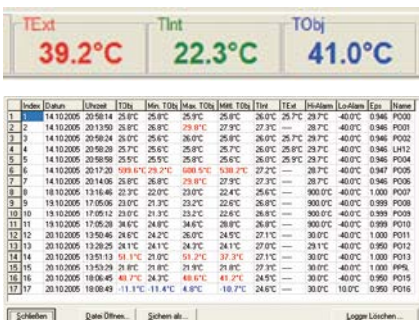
TExt
39.2°C

TInt
22.3°C

TObj
41.0°C

| | Index | Datum | Uhrzeit | TObj | Min. TObj | Max. TObj | Mittl. TObj | TInt | TExt | Hi-Alarm | Lo-Alarm | Eps | Name |
|---|---|---|---|---|---|---|---|---|---|---|---|---|---|
| 1 | 1 | 14.10.2005 | 20:58:14 | 25.8°C | 25.8°C | 25.9°C | 25.8°C | 26.0°C | 25.7°C | 29.7°C | -40.0°C | 0.946 | PO00 |
| 2 | 2 | 14.10.2005 | 20:13:50 | 25.8°C | 25.8°C | 29.8°C | 25.8°C | 27.9°C | 27.3°C | — | 28.7°C | -40.0°C | 0.946 | PO01 |
| 3 | 3 | 14.10.2005 | 20:58:14 | 25.8°C | 25.8°C | 25.9°C | 25.8°C | 26.0°C | 25.7°C | 29.7°C | -40.0°C | 0.946 | PO02 |
| 4 | 4 | 14.10.2005 | 20:58:28 | 25.7°C | 25.6°C | 25.8°C | 25.7°C | 25.9°C | 25.8°C | 29.7°C | -40.0°C | 0.946 | LH12 |
| 5 | 5 | 14.10.2005 | 20:58:58 | 25.5°C | 25.5°C | 25.8°C | 25.6°C | 26.0°C | 25.9°C | 29.7°C | -40.0°C | 0.946 | PO04 |
| 6 | 6 | 14.10.2005 | 20:17:20 | 599.6°C | 29.2°C | 600.5°C | 538.2°C | 27.2°C | — | 28.7°C | -40.0°C | 0.947 | PO05 |
| 7 | 7 | 14.10.2005 | 20:14:06 | 25.8°C | 25.8°C | 29.8°C | 25.8°C | 27.9°C | 27.3°C | — | 28.7°C | -40.0°C | 0.946 | PO06 |
| 8 | 8 | 18.10.2005 | 13:16:46 | 22.3°C | 22.0°C | 23.0°C | 22.4°C | 25.6°C | — | 900.0°C | -40.0°C | 1.000 | PO07 |
| 9 | 9 | 19.10.2005 | 17:05:06 | 23.0°C | 21.3°C | 23.2°C | 22.6°C | 26.8°C | — | 900.0°C | -40.0°C | 0.999 | PO08 |
| 10 | 10 | 19.10.2005 | 17:05:12 | 23.0°C | 21.3°C | 23.2°C | 22.6°C | 26.8°C | — | 900.0°C | -40.0°C | 0.999 | PO09 |
| 11 | 11 | 19.10.2005 | 17:05:28 | 34.6°C | 21.3°C | 34.6°C | 28.8°C | 26.8°C | — | 900.0°C | -40.0°C | 0.999 | PO10 |
| 12 | 12 | 20.10.2005 | 13:28:46 | 24.6°C | 24.2°C | 26.0°C | 24.5°C | 27.1°C | — | 30.0°C | -40.0°C | 1.000 | PO11 |
| 13 | 13 | 20.10.2005 | 13:28:25 | 24.1°C | 24.1°C | 24.3°C | 24.1°C | 27.0°C | — | 29.1°C | -40.0°C | 0.950 | PO12 |
| 14 | 14 | 20.10.2005 | 13:51:13 | 51.1°C | 21.0°C | 51.2°C | 37.3°C | 27.1°C | — | 30.0°C | -40.0°C | 1.000 | PO13 |
| 15 | 15 | 20.10.2005 | 13:53:29 | 21.8°C | 21.8°C | 21.9°C | 21.8°C | 27.3°C | — | 30.0°C | -40.0°C | 1.000 | PP5L |
| 16 | 16 | 20.10.2005 | 18:06:45 | 40.7°C | 24.3°C | 40.6°C | 41.2°C | 24.5°C | — | 30.0°C | -40.0°C | 0.950 | PO15 |
| 17 | 17 | 20.10.2005 | 18:08:49 | -11.1°C | -11.4°C | 4.8°C | -10.7°C | 24.6°C | — | 30.0°C | -40.0°C | 10.0°C | 0.950 | PO16 |

Schließen   Datei Öffnen...   Sichern als...   Logger Löschen...